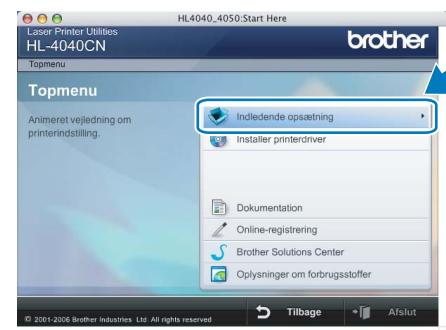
HL4040_4050:Start Here

Laser Printer Utilities
HL-4040CN

brother

Topmenu

Topmenu

Animeret vejledning om printerindstilling.

Indledende opsætning

Installer printerdriver

Dokumentation

Online-registrering

Brother Solutions Center

Oplysninger om forbrugsstoffer

© 2001-2006 Brother Industries Ltd. All rights reserved

Tilbage

Afslut